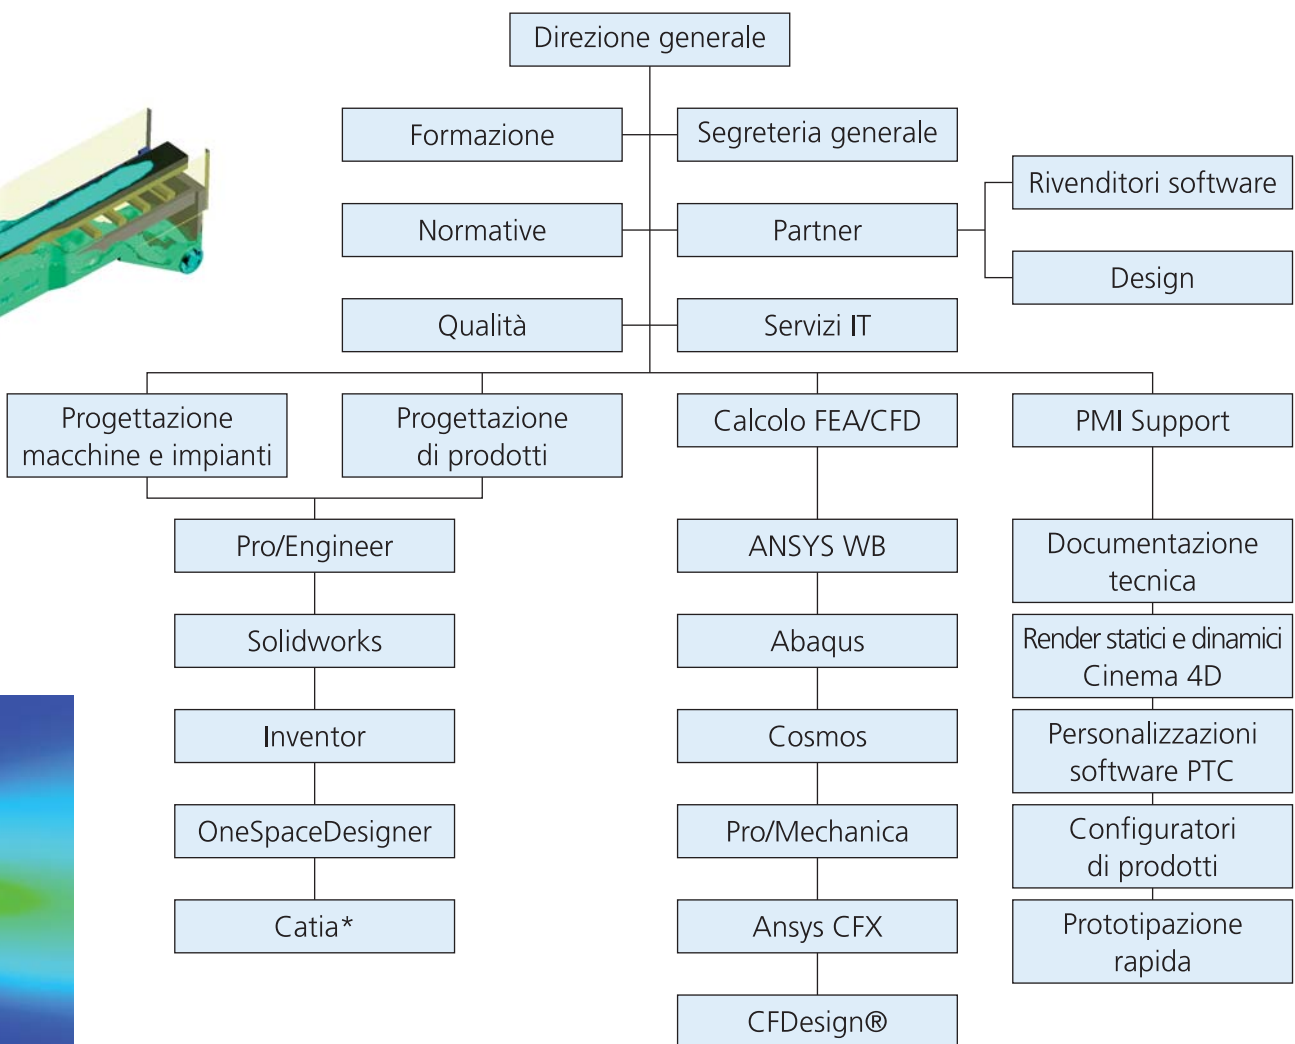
Direzione generale

Formazione

Segreteria generale

Normative

Partner

Rivenditori software

Design

Qualità

Servizi IT

Progettazione macchine e impianti

Progettazione di prodotti

Calcolo FEA/CFD

PMI Support

Pro/Engineer

Solidworks

Inventor

OneSpaceDesigner

Catia*

ANSYS WB

Abaqus

Cosmos

Pro/Mechanica

Ansys CFX

CFDesign®

Documentazione tecnica

Render statici e dinamici Cinema 4D

Personalizzazioni software PTC

Configuratori di prodotti

Prototipazione rapida